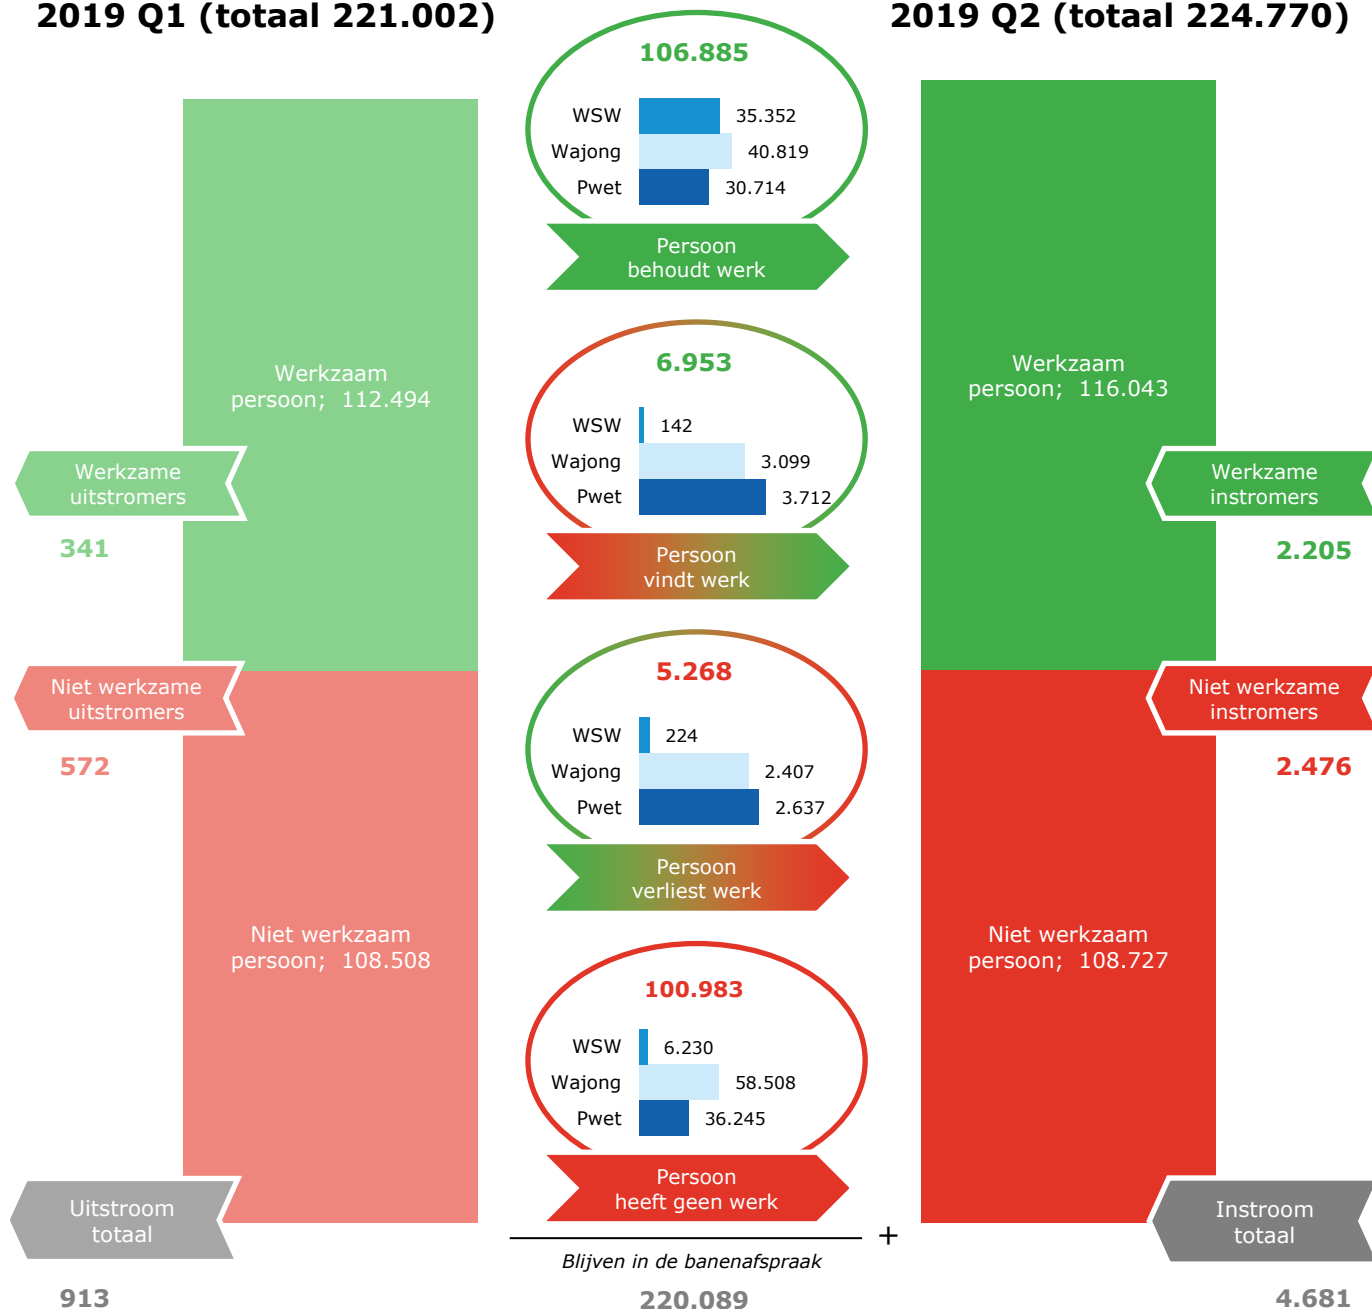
2019 Q1 (totaal 221.002)

2019 Q2 (totaal 224.770)

Werkzaam persoon; 112.494

Werkzame uitstromers

341

Niet werkzame uitstromers

572

Niet werkzaam persoon; 108.508

Uitstroom totaal

913

106.885

WSW 35.352
Wajong 40.819
Pwet 30.714

Persoon behoudt werk

6.953

WSW 142
Wajong 3.099
Pwet 3.712

Persoon vindt werk

5.268

WSW 224
Wajong 2.407
Pwet 2.637

Persoon verliest werk

100.983

WSW 6.230
Wajong 58.508
Pwet 36.245

Persoon heeft geen werk

+

Blijven in de banenafspraak

220.089

Werkzaam persoon; 116.043

Werkzame instromers

2.205

Niet werkzame instromers

2.476

Niet werkzaam persoon; 108.727

Instroom totaal

4.681